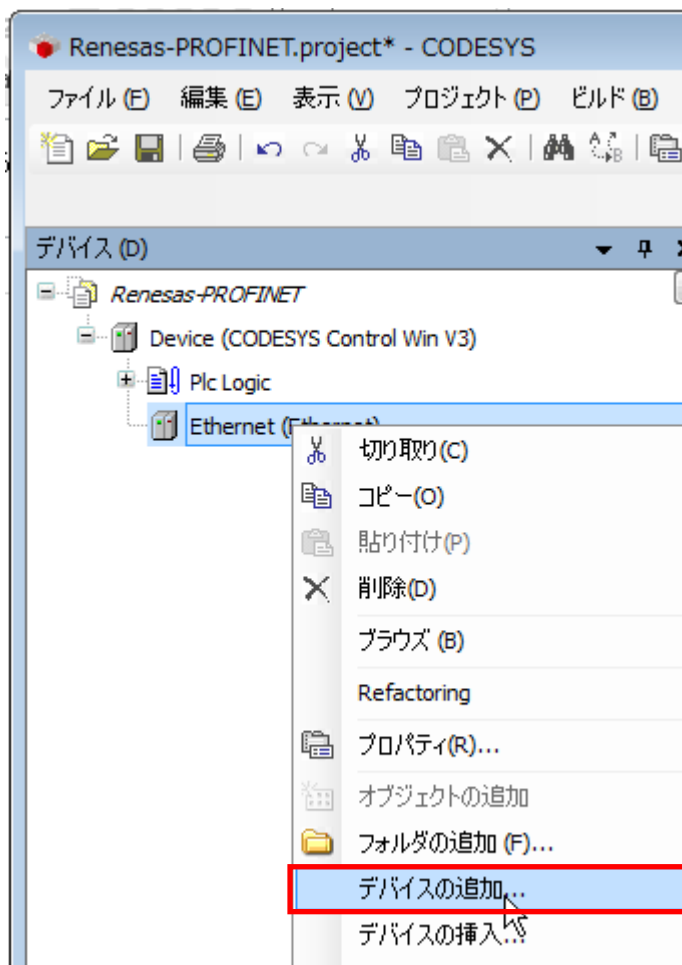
Renesas-PROFINET.project* - CODESYS

ファイル (F) 編集 (E) 表示 (V) プロジェクト (P) ビルド (B)

デバイス (D)

Renesas-PROFINET

Device (CODESYS Control Win V3)

Plc Logic

Ethernet ([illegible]

切り取り(C)
コピー(O)
貼り付け(P)
削除(D)
ブラウズ (B)
Refactoring
プロパティ(R)...
オブジェクトの追加
フォルダの追加 (F)...
デバイスの追加...
デバイスの挿入...